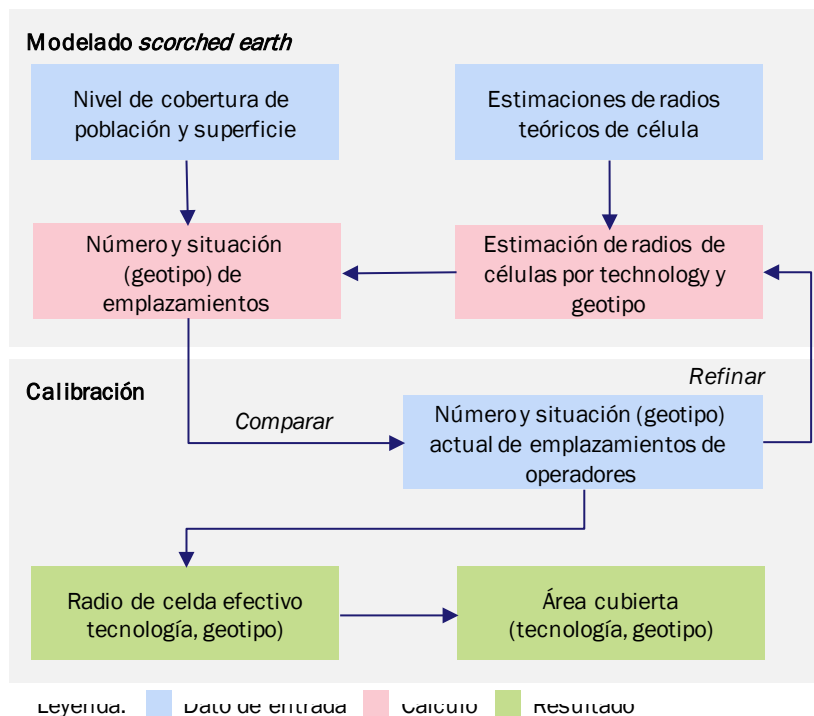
Modelado *scorched earth*

Nivel de cobertura de población y superficie

Estimaciones de radios teóricos de célula

Número y situación (geotipo) de emplazamientos

Estimación de radios de células por technology y geotipo

Calibración

Refinar

Comparar

Número y situación (geotipo) actual de emplazamientos de operadores

Radio de celda efectivo tecnología, geotipo)

Área cubierta (tecnología, geotipo)

Leyenda: Dato de entrada Cálculo Resultado